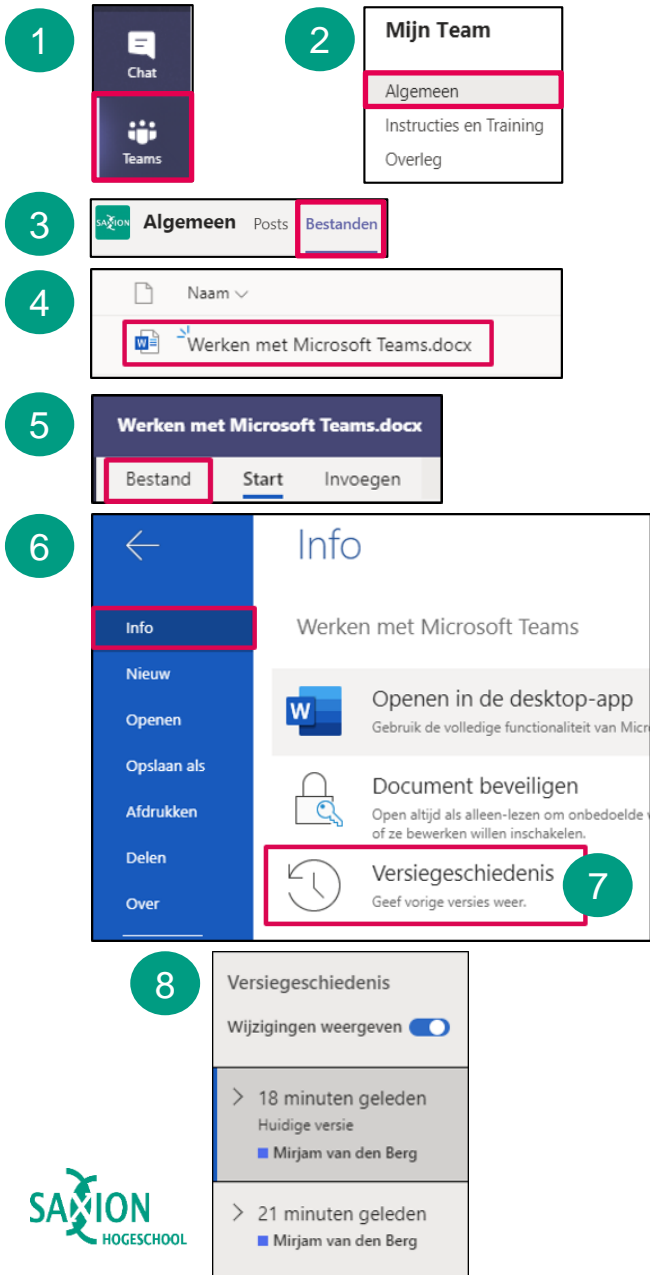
1

Chat

Teams

2

Mijn Team

Algemeen

Instructies en Training

Overleg

3

SAXION Algemeen Posts Bestanden

4

Naam

Werken met Microsoft Teams.docx

5

Werken met Microsoft Teams.docx

Bestand Start Invoegen

6

Info

Nieuw

Openen

Opslaan als

Afdrukken

Delen

Over

Info

Werken met Microsoft Teams

Openen in de desktop-app

Gebruik de volledige functionaliteit van Micr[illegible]

Document beveiligen

Open altijd als alleen-lezen om onbedoelde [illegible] of ze bewerken willen inschakelen.

Versiegeschiedenis

Geef vorige versies weer.

7

8

Versiegeschiedenis

Wijzigingen weergeven

18 minuten geleden

Huidige versie

Mirjam van den Berg

21 minuten geleden

Mirjam van den Berg

SAXION HOGESCHOOL